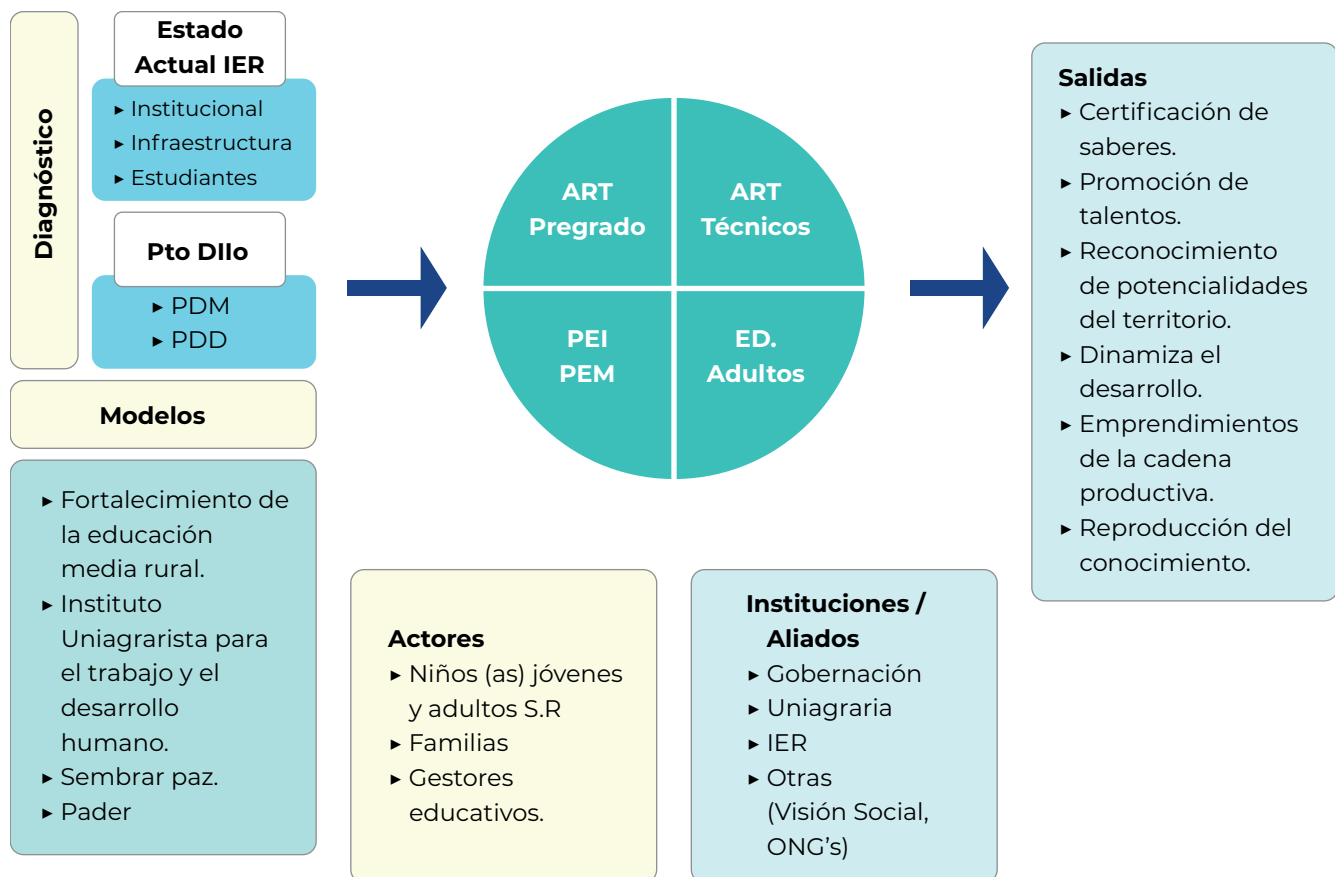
Diagnóstico

Estado Actual IER

- Institucional
- Infraestructura
- Estudiantes

Pto DIlo

- PDM
- PDD

Modelos

- Fortalecimiento de la educación media rural.
- Instituto Uniagrarista para el trabajo y el desarrollo humano.
- Sembrar paz.
- Pader

ART Pregrado

ART Técnicos

PEI PEM

ED. Adultos

Actores

- Niños (as) jóvenes y adultos S.R
- Familias
- Gestores educativos.

Instituciones / Aliados

- Gobernación
- Uniagraria
- IER
- Otras (Visión Social, ONG's)

Salidas

- Certificación de saberes.
- Promoción de talentos.
- Reconocimiento de potencialidades del territorio.
- Dinamiza el desarrollo.
- Emprendimientos de la cadena productiva.
- Reproducción del conocimiento.